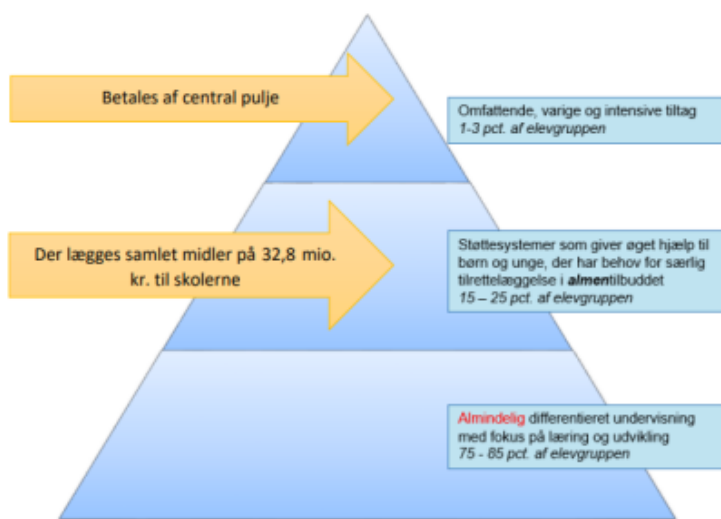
Betales af central pulje

Omfattende, varige og intensive tiltag
1-3 pct. af elevgruppen

Der lægges samlet midler på 32,8 mio. kr. til skolerne

Støttesystemer som giver øget hjælp til børn og unge, der har behov for særlig tilrettelæggelse i almentilbuddet
15 – 25 pct. af elevgruppen

Almindelig differentieret undervisning med fokus på læring og udvikling
75 - 85 pct. af elevgruppen